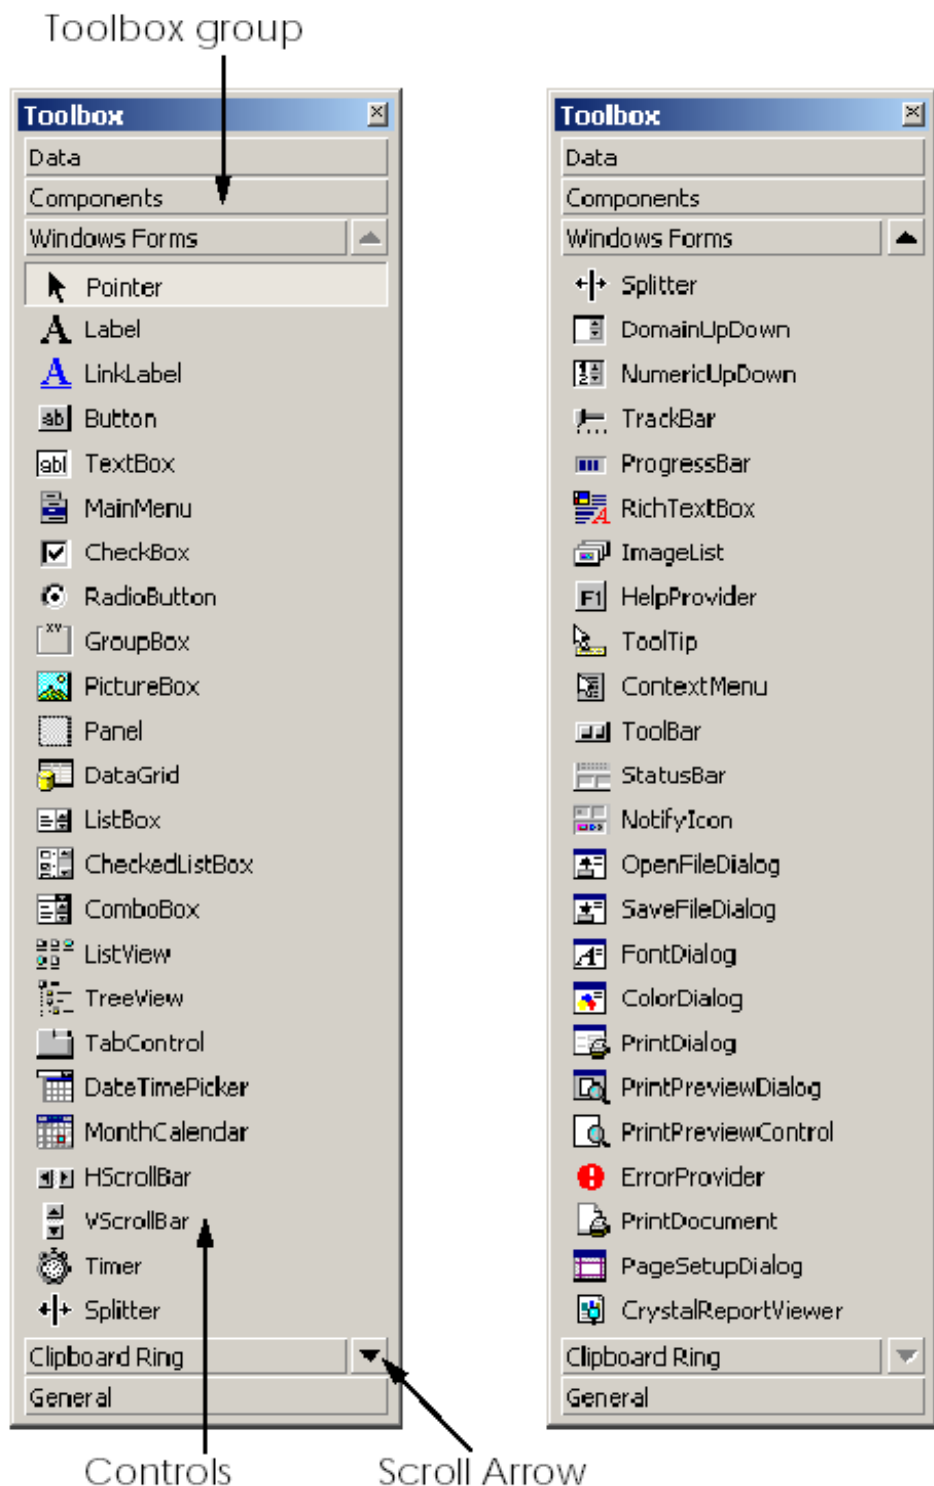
Toolbox group

Toolbox
Data
Components
Windows Forms
Pointer
Label
LinkLabel
Button
TextBox
MainMenu
CheckBox
RadioButton
GroupBox
PictureBox
Panel
DataGrid
ListBox
CheckedListBox
ComboBox
ListView
TreeView
TabControl
DateTimePicker
MonthCalendar
HScrollBar
VScrollBar
Timer
Splitter
Clipboard Ring
General

Toolbox
Data
Components
Windows Forms
Splitter
DomainUpDown
NumericUpDown
TrackBar
ProgressBar
RichTextBox
ImageList
HelpProvider
ToolTip
ContextMenu
ToolBar
StatusBar
NotifyIcon
OpenFileDialog
SaveFileDialog
FontDialog
ColorDialog
PrintDialog
PrintPreviewDialog
PrintPreviewControl
ErrorProvider
PrintDocument
PageSetupDialog
CrystalReportViewer
Clipboard Ring
General

Controls
Scroll Arrow